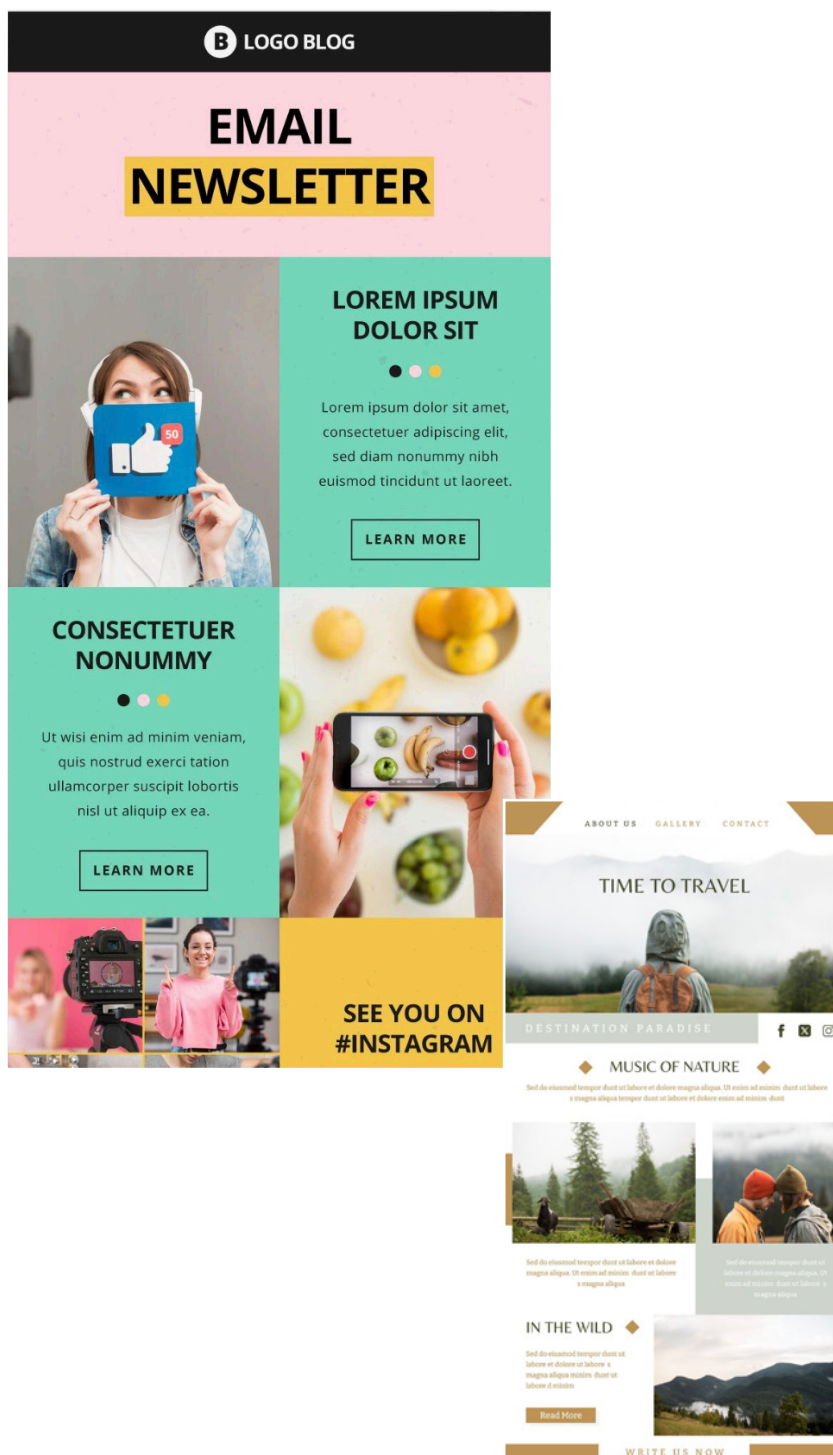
B LOGO BLOG

EMAIL
NEWSLETTER

LOREM IPSUM DOLOR SIT

Lorem ipsum dolor sit amet, consectetuer adipiscing elit, sed diam nonummy nibh euismod tincidunt ut laoreet.

LEARN MORE

50

CONSECTETUER NONUMMY

Ut wisi enim ad minim veniam, quis nostrud exerci tation ullamcorper suscipit lobortis nisl ut aliquip ex ea.

LEARN MORE

SEE YOU ON #INSTAGRAM

ABOUT US GALLERY CONTACT

TIME TO TRAVEL

DESTINATION PARADISE

MUSIC OF NATURE

Sed do eiusmod tempor dunt ut labore et dolore magna aliqua. Ut enim ad minim dunt ut labore s magna aliqua tempor dunt ut labore et dolore enim ad minim dunt

Sed do eiusmod tempor dunt ut labore et dolore magna aliqua. Ut enim ad minim dunt ut labore s magna aliqua

Sed do eiusmod tempor dunt ut labore et dolore magna aliqua. Ut enim ad minim dunt ut labore s magna aliqua

IN THE WILD

Sed do eiusmod tempor dunt ut labore et dolore ut labore s magna aliqua minim dunt ut labore d minim

Read More

WRITE US NOW